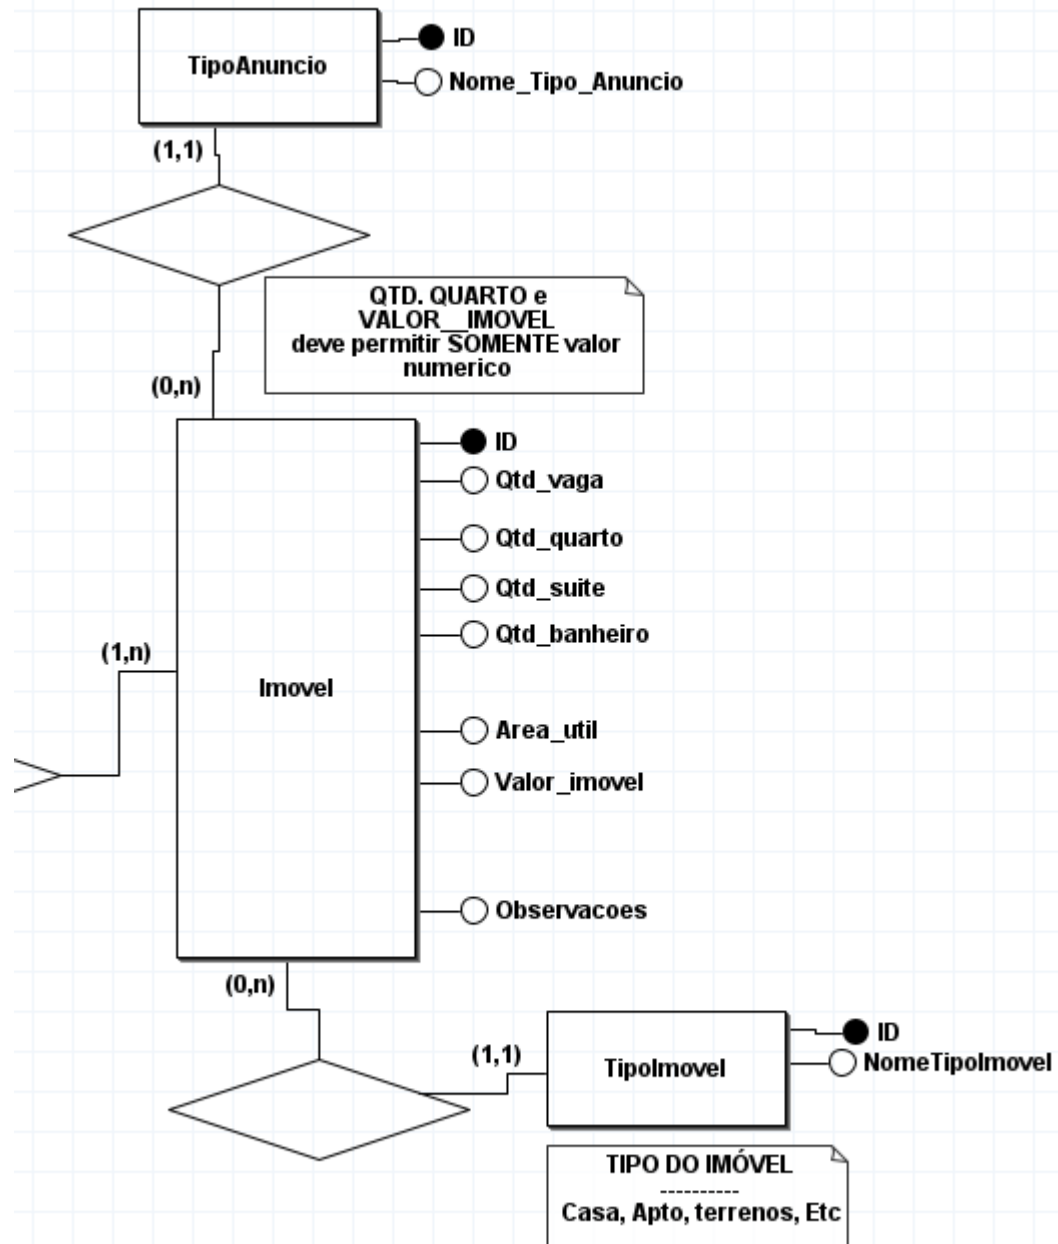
TipoAnuncio

ID

Nome_Tipo_Anuncio

(1,1)

QTD. QUARTO e VALOR__IMOVEL deve permitir SOMENTE valor numerico

(0,n)

ID

Qtd_vaga

Qtd_quarto

Qtd_suite

Qtd_banheiro

(1,n)

Imovel

Area_util

Valor_imovel

Observacoes

(0,n)

(1,1)

TipoImovel

ID

NomeTipoImovel

TIPO DO IMÓVEL
----------
Casa, Apto, terrenos, Etc